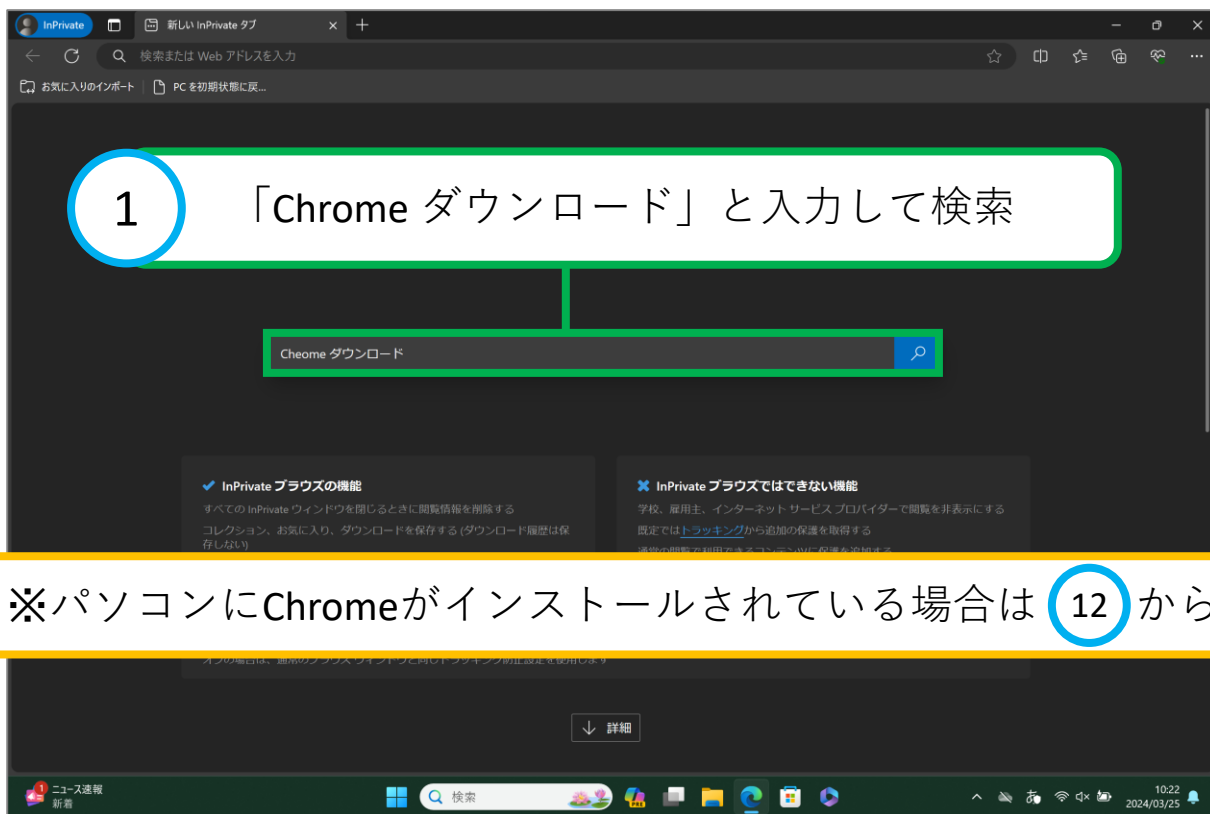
InPrivate

新しい InPrivate タブ

検索または Web アドレスを入力

お気に入りのインポート

PC を初期状態に戻...

1

「Chrome ダウンロード」と入力して検索

Cheome ダウンロード

InPrivate ブラウズの機能

すべての InPrivate ウィンドウを閉じるときに閲覧情報を削除する

コレクション、お気に入り、ダウンロードを保存する (ダウンロード履歴は保存しない)

InPrivate ブラウズではできない機能

学校、雇用主、インターネット サービス プロバイダーで閲覧を非表示にする

既定ではトラッキングから追加の保護を取得する

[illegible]

※パソコンにChromeがインストールされている場合は 12 から

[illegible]

詳細

ニュース速報
新着

検索

10:22
2024/03/25